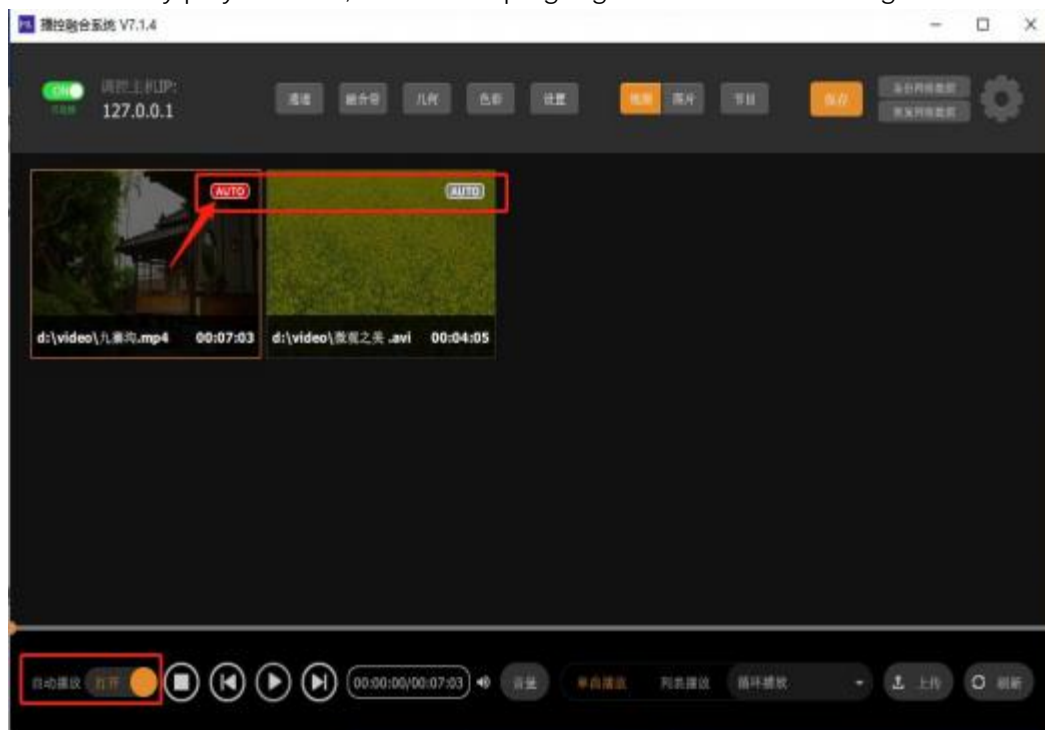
播控融合系统 V7.1.4

ON 已连接 调控上机IP: 127.0.0.1

通道 融合带 几何 色彩 设置 视频 图片 节目 保存

AUTO AUTO

d:\video\九寨沟.mp4 00:07:03 d:\video\微观之美 .avi 00:04:05

自动播放 打开 00:00:00/00:07:03 音量 单曲播放 列表播放 循环播放 上传 刷新